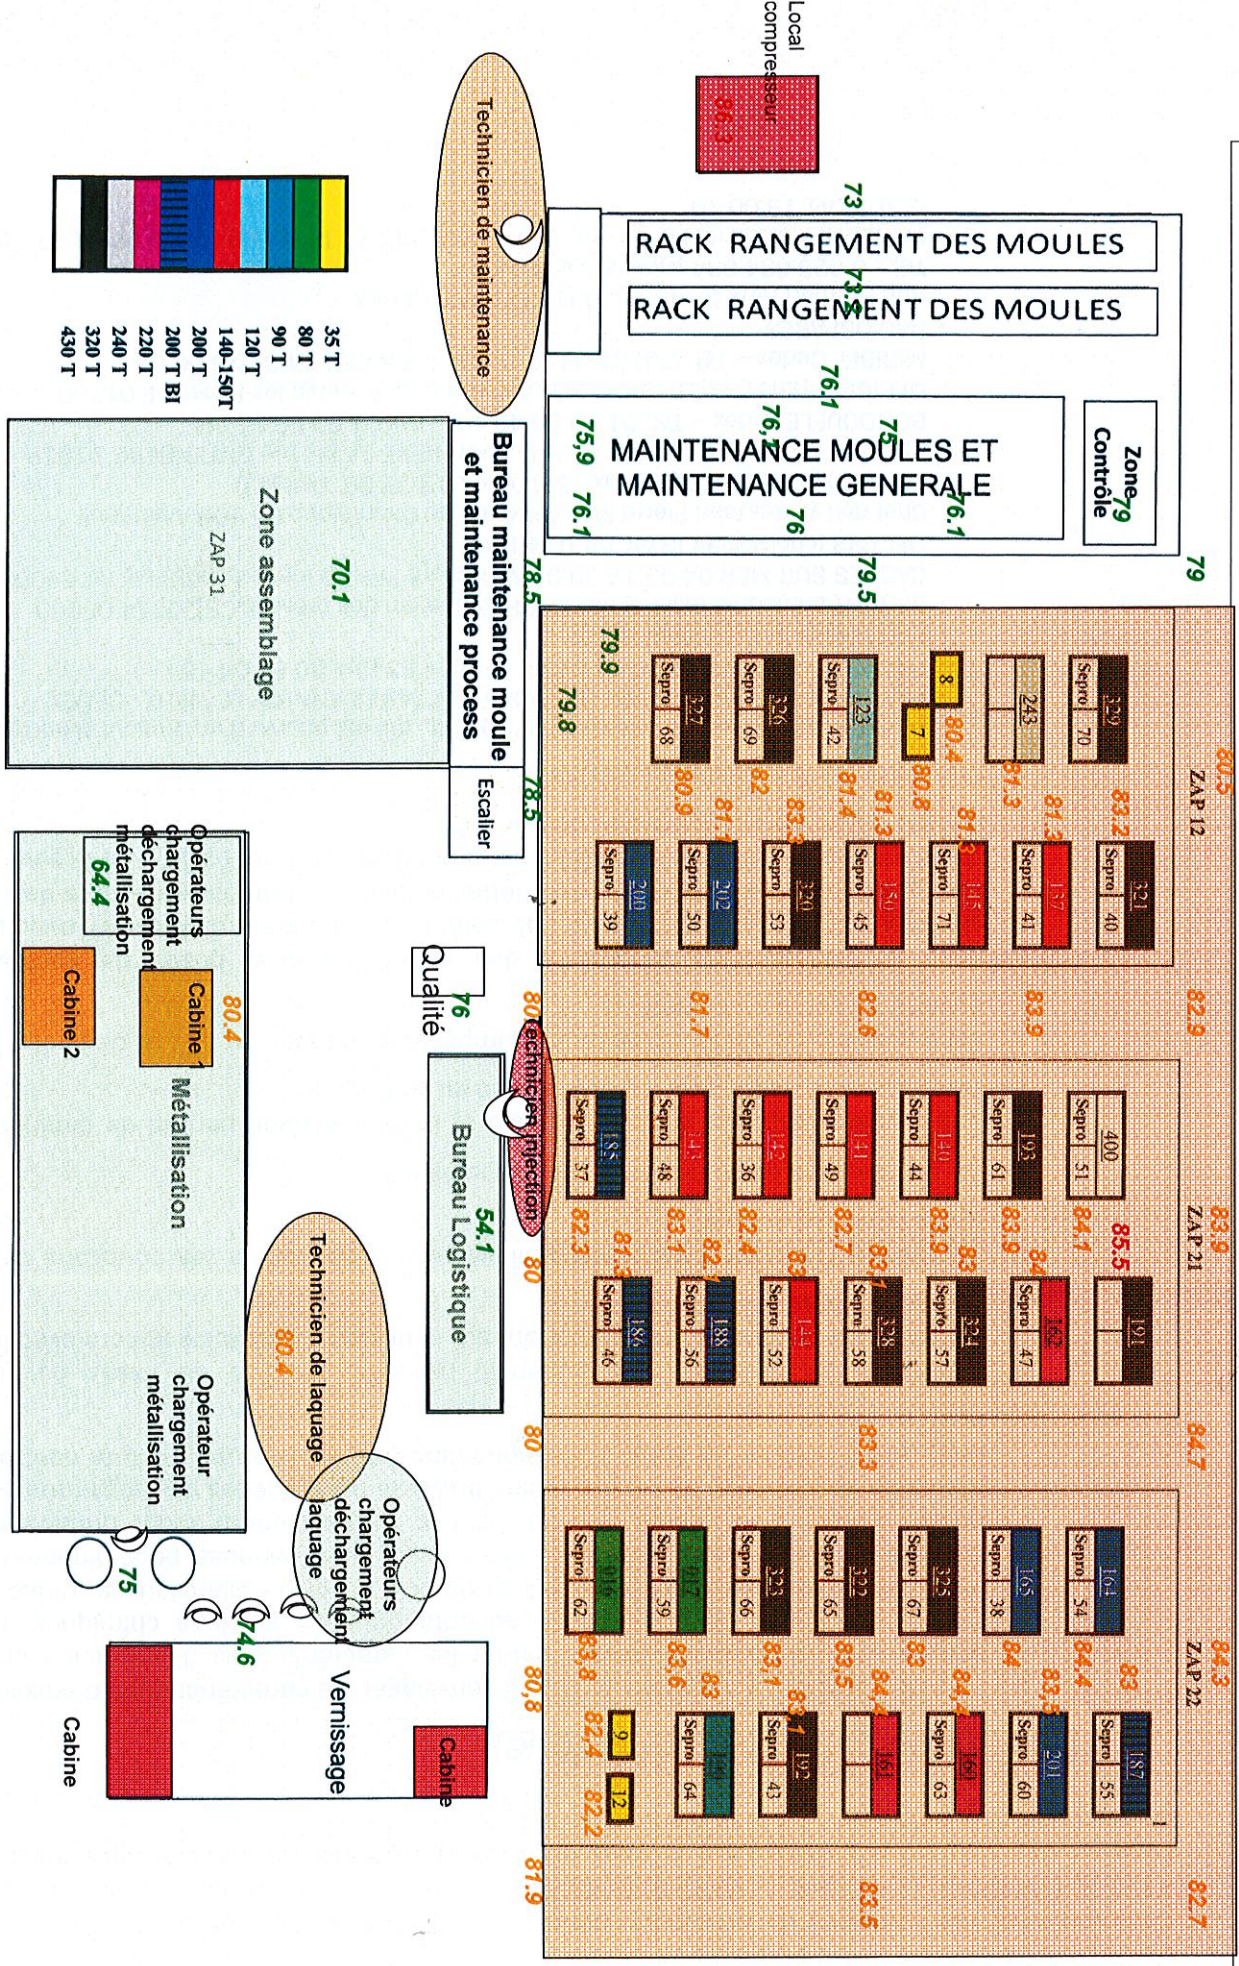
Local compresseur
80.3

35 T
80 T
90 T
120 T
140-150T
200 T
200 T BI
220 T
240 T
320 T
430 T

Technicien de maintenance

RACK RANGEMENT DES MOULES
RACK RANGEMENT DES MOULES
73
73.3
76.1
76
75
MAINTENANCE MOULES ET MAINTENANCE GENERALE
75,9
76.1
76
76.1
Zone Contrôle
79
79

Bureau maintenance moule et maintenance process
Escalier
78.5
78.5
79.5
79.9
79.8

Zone assemblage
ZAP 31
70.1

ZAP 12
80.5
227 Sepro 68
326 Sepro 69
123 Sepro 42
8
7
80.4
80.8
243
329 Sepro 70
80.9
82
81.4
81.3
83.2
81
83.3
81.3
81.3
200 Sepro 39
202 Sepro 50
320 Sepro 53
150 Sepro 45
145 Sepro 71
157 Sepro 41
321 Sepro 40
80
81.7
82.6
83.9
82.9

ZAP 21
83.9
185 Sepro 37
143 Sepro 48
142 Sepro 36
141 Sepro 49
140 Sepro 44
193 Sepro 61
400 Sepro 51
82.3
83.1
82.4
82.7
83.9
83.9
84.1
85.5
81.3
82
83
83.1
83
84
184 Sepro 46
188 Sepro 56
144 Sepro 52
328 Sepro 58
324 Sepro 57
162 Sepro 47
191
80
80
83.3
84.7

ZAP 22
84.3
016 Sepro 62
017 Sepro 59
323 Sepro 66
322 Sepro 65
325 Sepro 67
165 Sepro 38
164 Sepro 54
83.8
83.6
83.7
83.5
83
84
84.4
83
83
83.1
84.4
84.4
83.5
83
9
12
82.4
82.2
100 Sepro 64
192 Sepro 43
161
160 Sepro 63
201 Sepro 60
187 Sepro 55
80.8
87.9
83.5
82.7

Opérateurs chargement déchargement métallisation
64.4
Cabine 2
Cabine 1
80.4
Métallisation
Qualité
76
Technicien injection
Bureau Logistique
54.1
Technicien de laquage
80.4
Opérateur chargement métallisation
Opérateurs chargement déchargement laquage
75
74.6
Vernissage
Cabine
Cabine